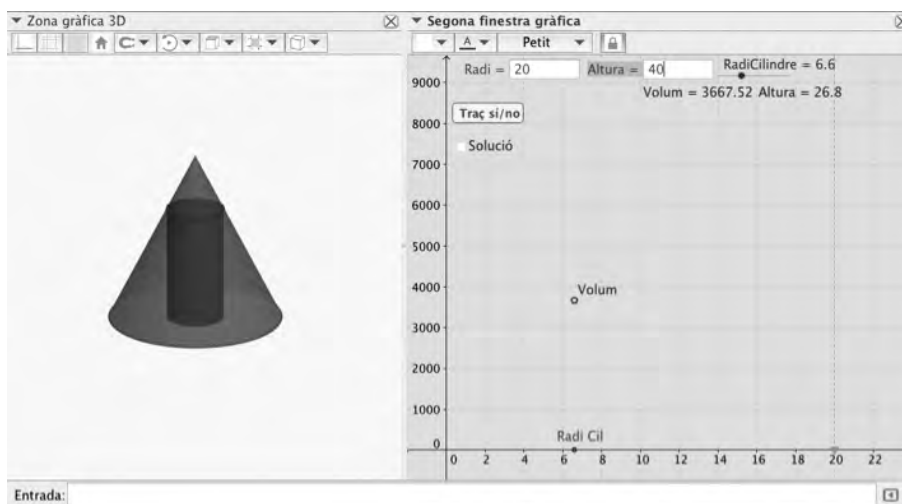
▼ Zona gràfica 3D

▼ Segona finestra gràfica

A ▼ Petit ▼

Radi = 20 Altura = 40 RadiCilindre = 6.6

Volum = 3667.52 Altura = 26.8

Traç sí/no

Solució

9000
8000
7000
6000
5000
4000
3000
2000
1000
0

Volum

Radi Cil

0 2 4 6 8 10 12 14 16 18 20 22

Entrada: